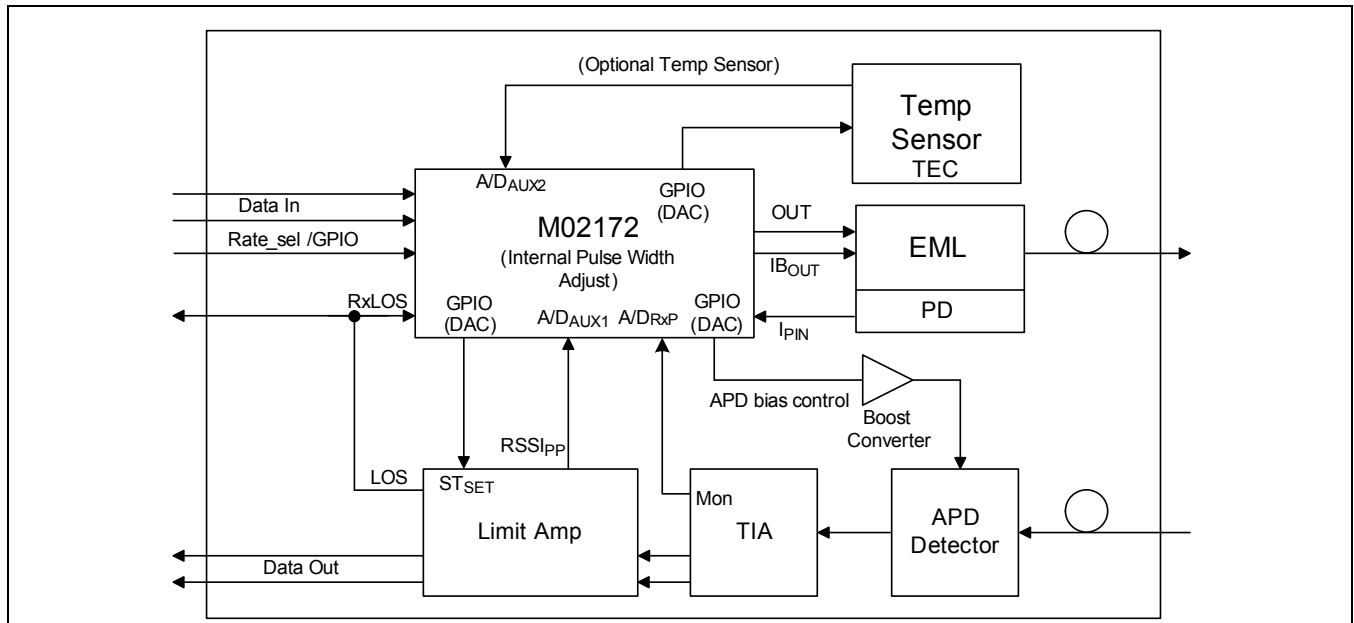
(Optional Temp Sensor)

Temp Sensor TEC

A/D$_{AUX2}$

GPIO (DAC)

Data In

M02172

Rate_sel /GPIO

(Internal Pulse Width Adjust)

OUT

IB$_{OUT}$

EML

PD

RxLOS

GPIO (DAC)

A/D$_{AUX1}$

A/D$_{RxP}$

GPIO (DAC)

I$_{PIN}$

APD bias control

Boost Converter

RSSI$_{PP}$

LOS

ST$_{SET}$

Limit Amp

Mon

TIA

APD Detector

Data Out